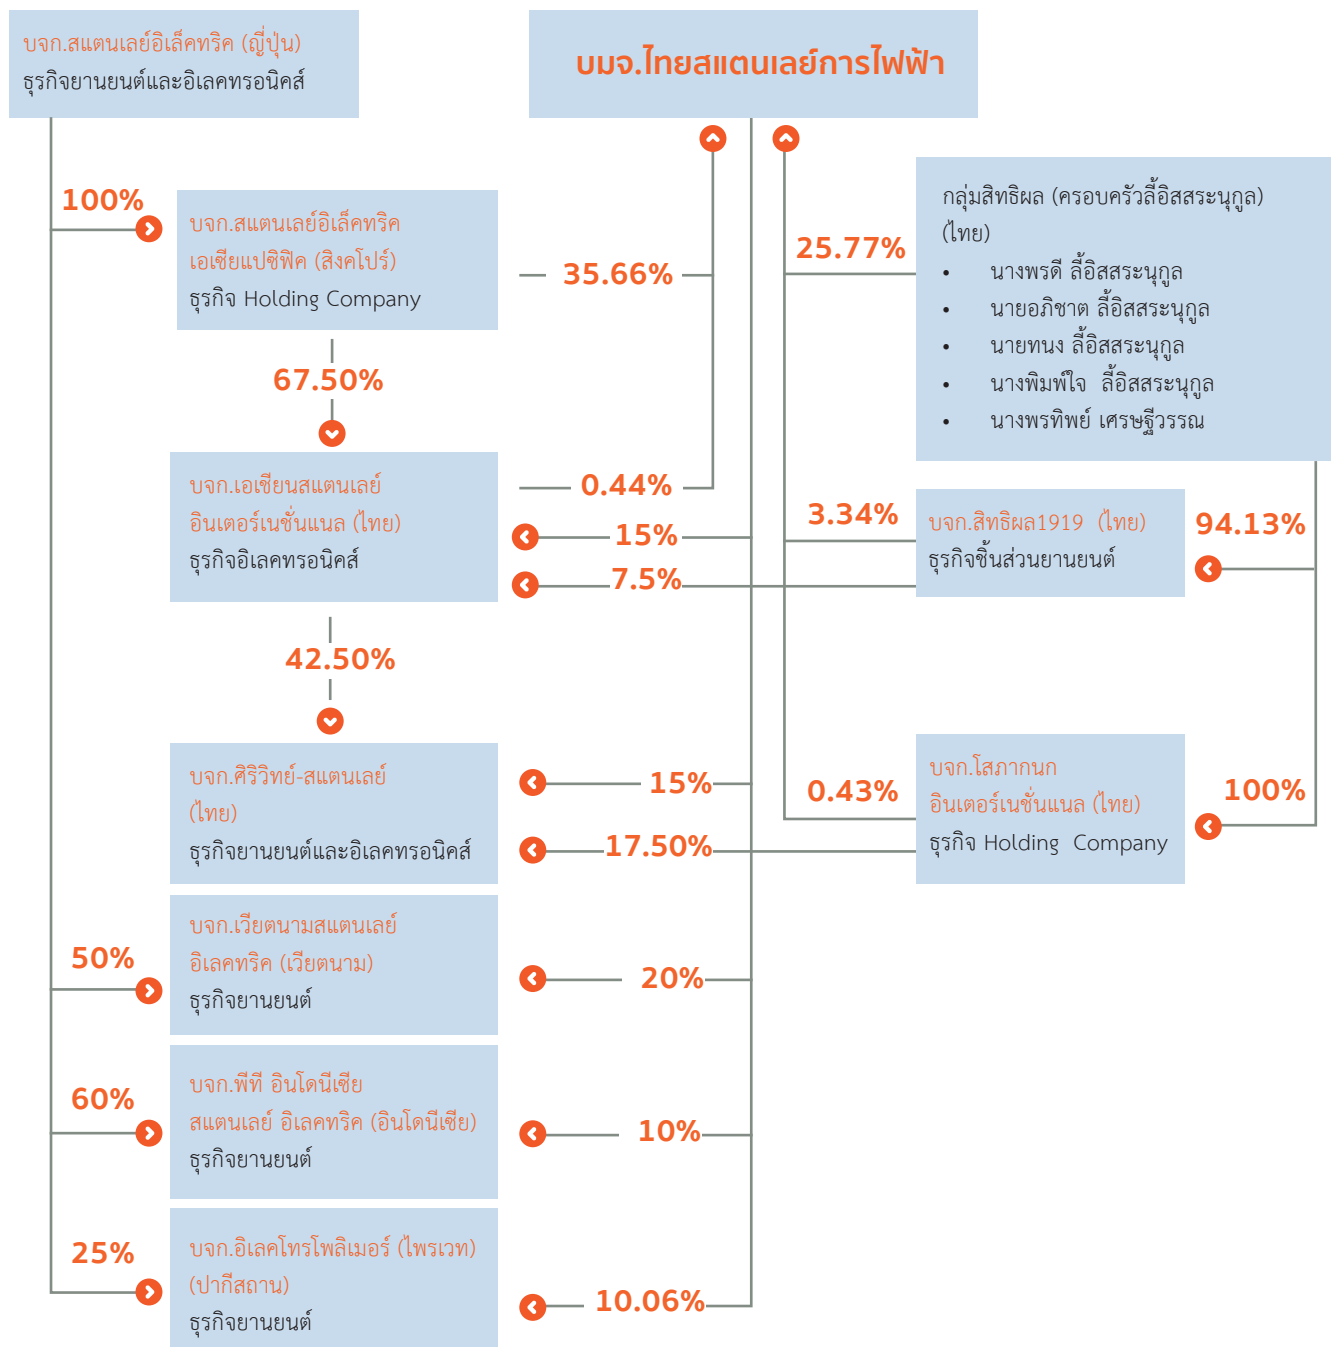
บจก.สแตนเลย์อิเล็คทริค (ญี่ปุ่น)
ธุรกิจยานยนต์และอิเลคทรอนิคส์

บมจ.ไทยสแตนเลย์การไฟฟ้า

100%

บจก.สแตนเลย์อิเล็คทริค เอเชียแปซิฟิค (สิงคโปร์)
ธุรกิจ Holding Company

35.66%

25.77%

กลุ่มสิทธิผล (ครอบครัวลี้อิสสระนุกูล) (ไทย)
• นางพรดี ลี้อิสสระนุกูล
• นายอภิชาต ลี้อิสสระนุกูล
• นายทนง ลี้อิสสระนุกูล
• นางพิมพ์ใจ ลี้อิสสระนุกูล
• นางพรทิพย์ เศรษฐีวรรณ

67.50%

บจก.เอเชียนสแตนเลย์ อินเตอร์เนชั่นแนล (ไทย)
ธุรกิจอิเลคทรอนิคส์

0.44%

15%

7.5%

3.34%

บจก.สิทธิผล1919 (ไทย)
ธุรกิจชิ้นส่วนยานยนต์

94.13%

42.50%

บจก.ศิริวิทย์-สแตนเลย์ (ไทย)
ธุรกิจยานยนต์และอิเลคทรอนิคส์

15%

17.50%

0.43%

บจก.โสภากนก อินเตอร์เนชั่นแนล (ไทย)
ธุรกิจ Holding Company

100%

50%

บจก.เวียตนามสแตนเลย์ อิเลคทริค (เวียตนาม)
ธุรกิจยานยนต์

20%

60%

บจก.พีที อินโดนีเซีย สแตนเลย์ อิเลคทริค (อินโดนีเซีย)
ธุรกิจยานยนต์

10%

25%

บจก.อิเลคโทรโพลิเมอร์ (ไพรเวท) (ปากีสถาน)
ธุรกิจยานยนต์

10.06%